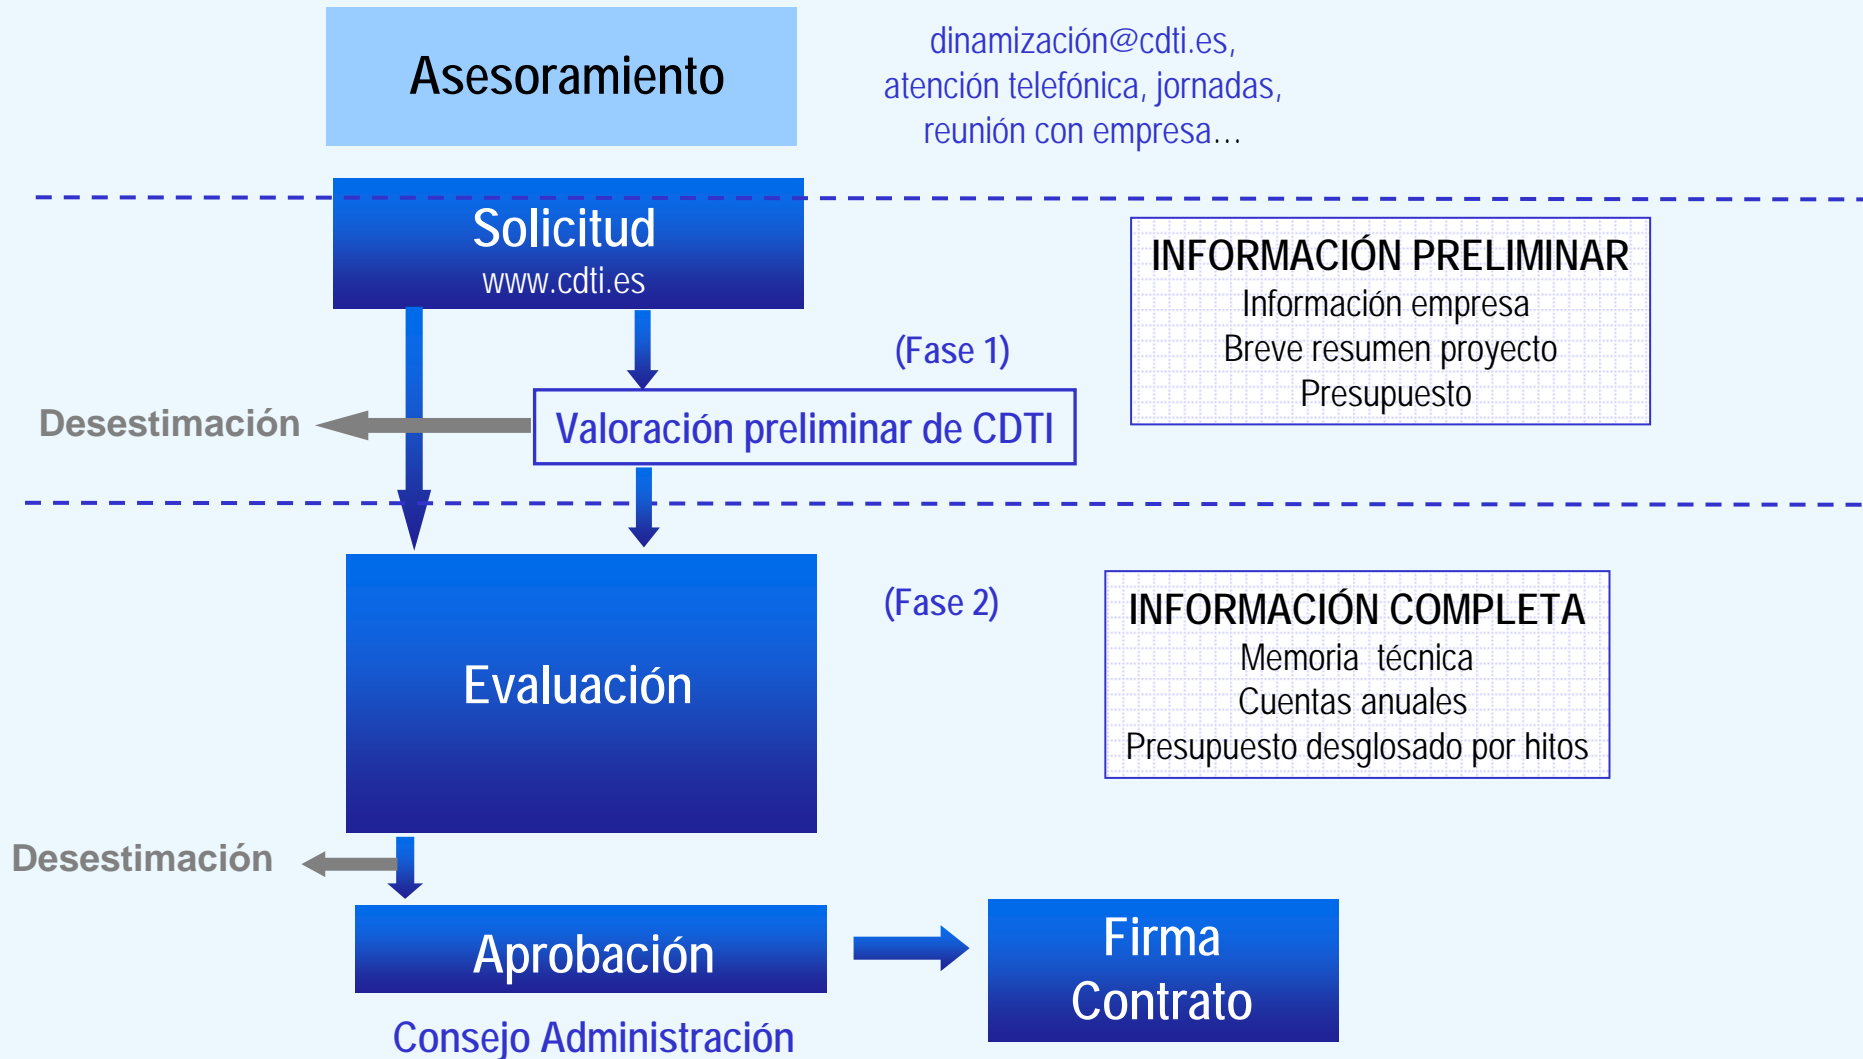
Asesoramiento

dinamización@cdti.es, atención telefónica, jornadas, reunión con empresa…

Solicitud
www.cdti.es

INFORMACIÓN PRELIMINAR
Información empresa
Breve resumen proyecto
Presupuesto

(Fase 1)

Desestimación

Valoración preliminar de CDTI

Evaluación

(Fase 2)

INFORMACIÓN COMPLETA
Memoria técnica
Cuentas anuales
Presupuesto desglosado por hitos

Desestimación

Aprobación

Consejo Administración

Firma Contrato